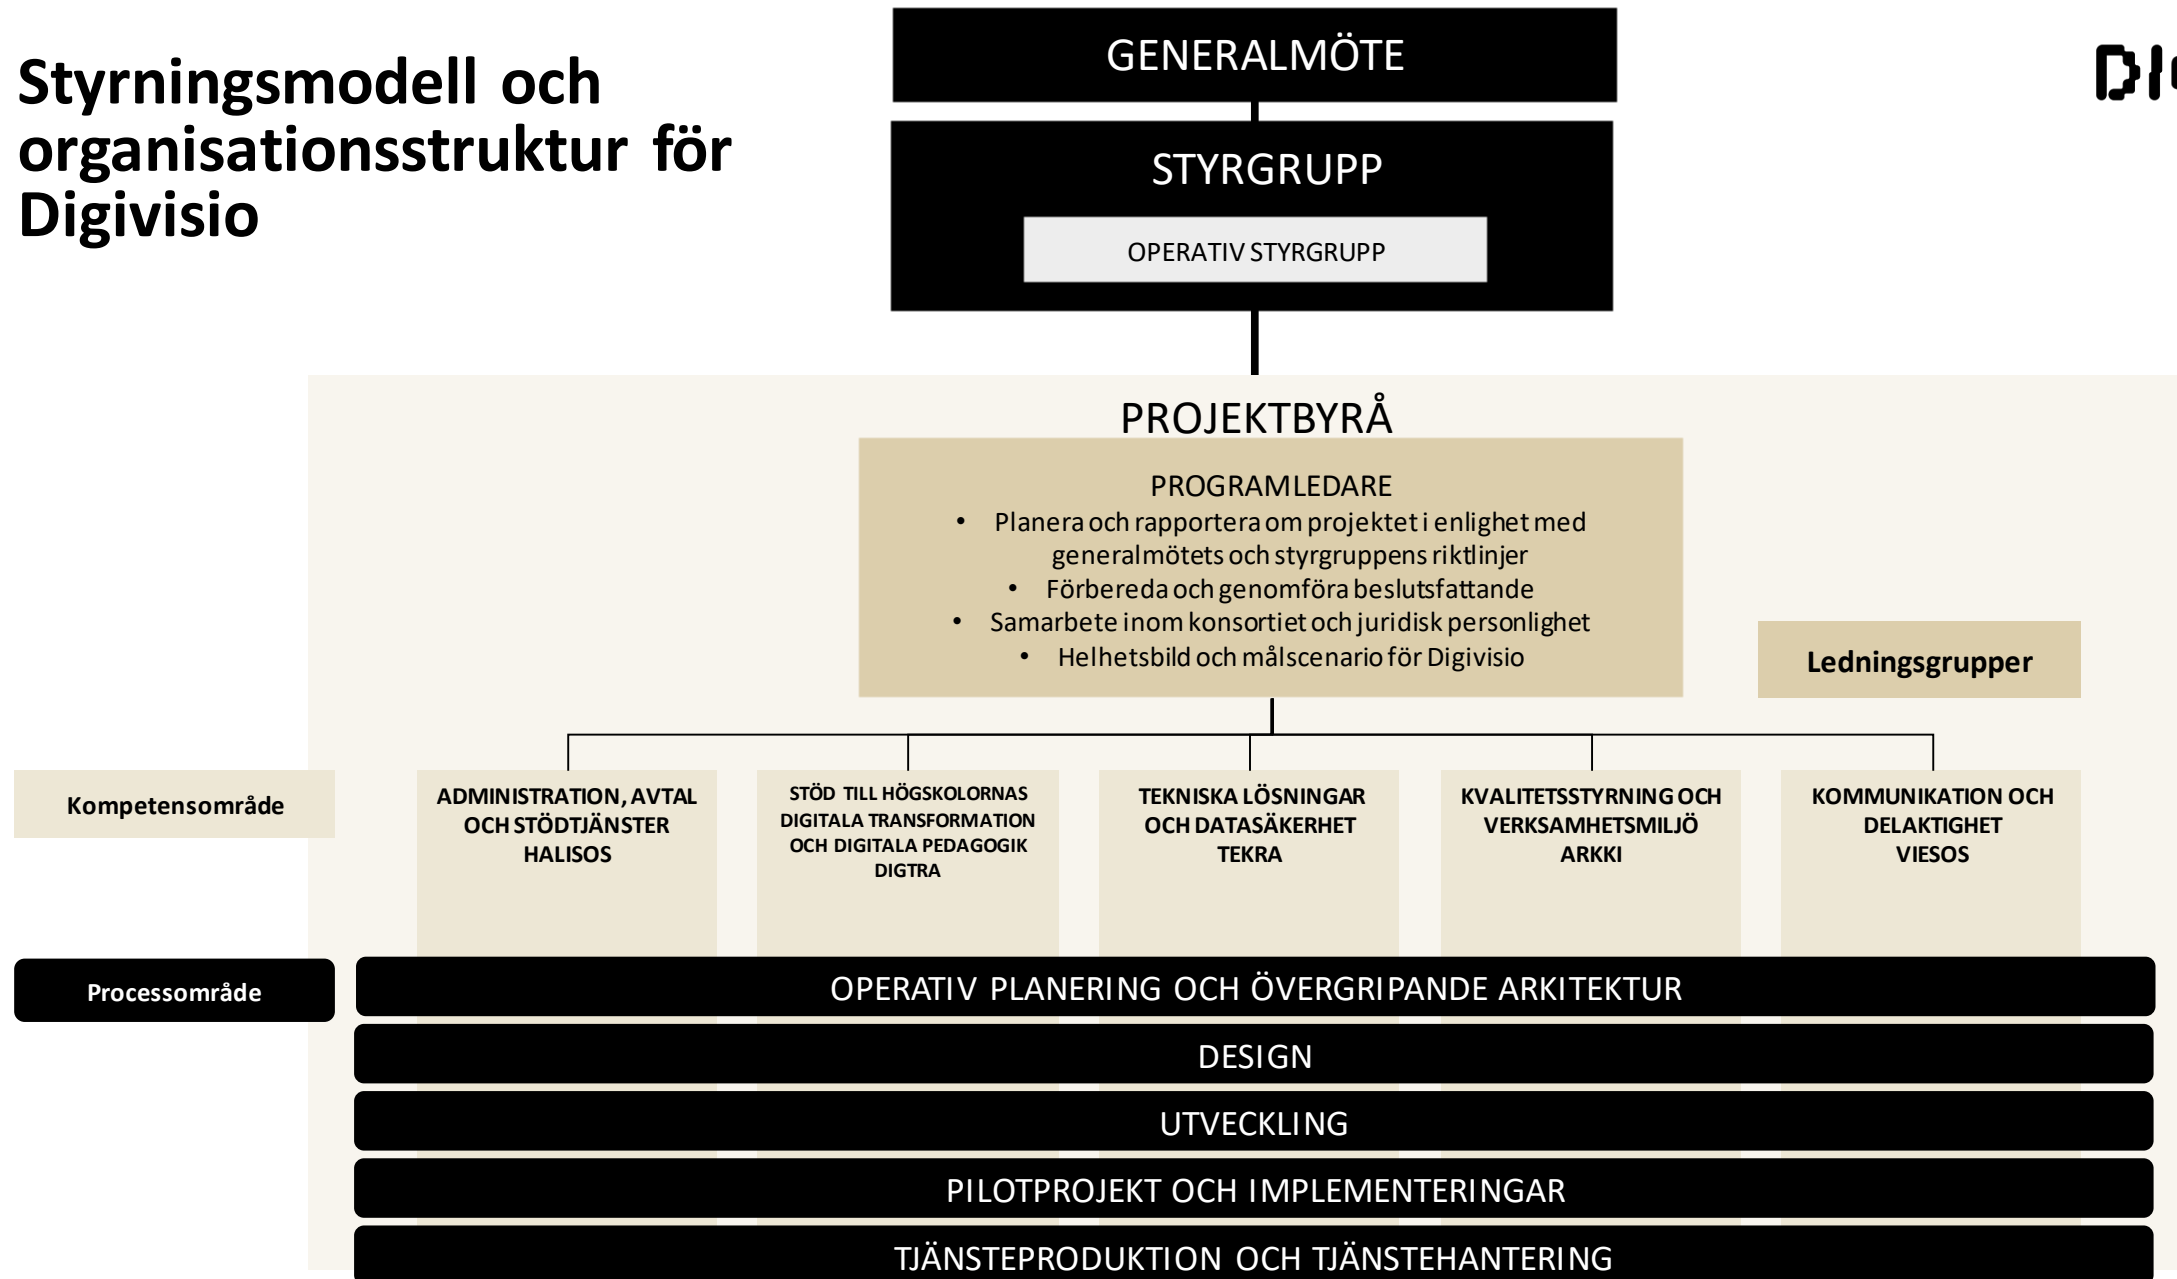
Styrningsmodell och organisationsstruktur för Digivisio

GENERALMÖTE

STYRGRUPP

OPERATIV STYRGRUPP

DI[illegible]

PROJEKTBYRÅ

PROGRAMLEDARE
• Planera och rapportera om projektet i enlighet med generalmötets och styrgruppens riktlinjer
• Förbereda och genomföra beslutsfattande
• Samarbete inom konsortiet och juridisk personlighet
• Helhetsbild och målscenario för Digivisio

Ledningsgrupper

Kompetensområde

ADMINISTRATION, AVTAL OCH STÖDTJÄNSTER HALISOS

STÖD TILL HÖGSKOLORNAS DIGITALA TRANSFORMATION OCH DIGITALA PEDAGOGIK DIGTRA

TEKNISKA LÖSNINGAR OCH DATASÄKERHET TEKRA

KVALITETSSTYRNING OCH VERKSAMHETSMILJÖ ARKKI

KOMMUNIKATION OCH DELAKTIGHET VIESOS

Processområde

OPERATIV PLANERING OCH ÖVERGRIPANDE ARKITEKTUR

DESIGN

UTVECKLING

PILOTPROJEKT OCH IMPLEMENTERINGAR

TJÄNSTEPRODUKTION OCH TJÄNSTEHANTERING